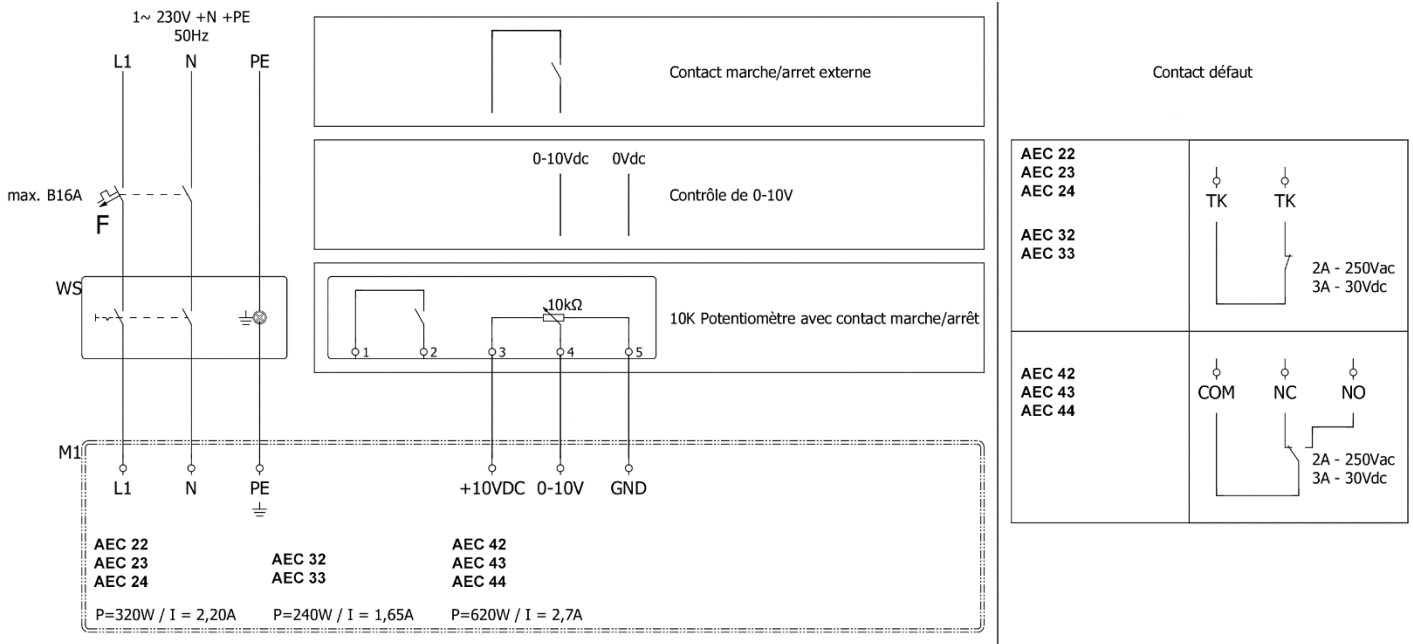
1~ 230V +N +PE
50Hz

L1 N PE

max. B16A

F

WS

Contact marche/arret externe

0-10Vdc 0Vdc

Contrôle de 0-10V

$10k\Omega$

1 2 3 4 5

10K Potentiomètre avec contact marche/arrêt

M1

L1 N PE +10VDC 0-10V GND

AEC 22
AEC 23
AEC 24

AEC 32
AEC 33

AEC 42
AEC 43
AEC 44

P=320W / I = 2,20A P=240W / I = 1,65A P=620W / I = 2,7A

Contact défaut

| AEC 22<br>AEC 23<br>AEC 24<br><br>AEC 32<br>AEC 33 | TK TK<br>2A - 250Vac<br>3A - 30Vdc |
|---|---|
| AEC 42<br>AEC 43<br>AEC 44 | COM NC NO<br>2A - 250Vac<br>3A - 30Vdc |